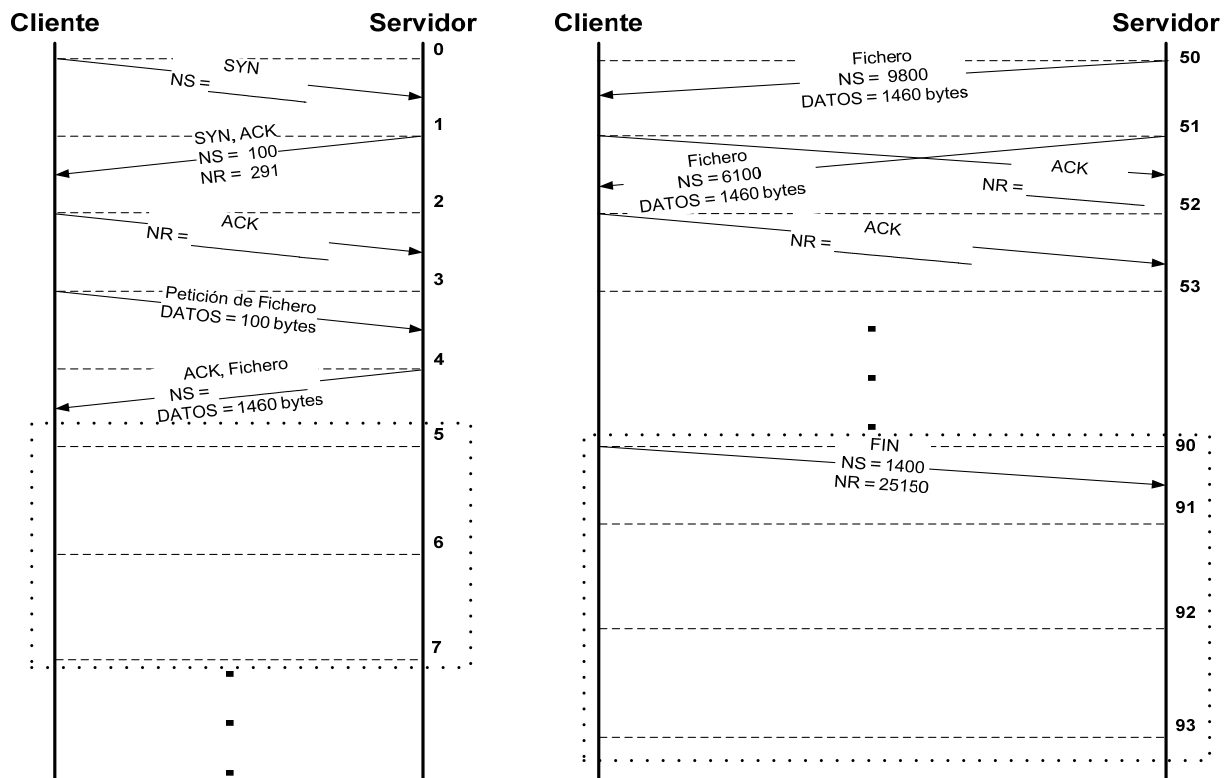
Cliente

Servidor

0

SYN

NS =

1

SYN, ACK

NS = 100

NR = 291

2

ACK

NR =

3

Petición de Fichero

DATOS = 100 bytes

4

ACK, Fichero

NS =

DATOS = 1460 bytes

5

6

7

Cliente

Servidor

50

Fichero

NS = 9800

DATOS = 1460 bytes

51

Fichero

NS = 6100

DATOS = 1460 bytes

ACK

NR =

52

ACK

NR =

53

FIN

NS = 1400

NR = 25150

90

91

92

93